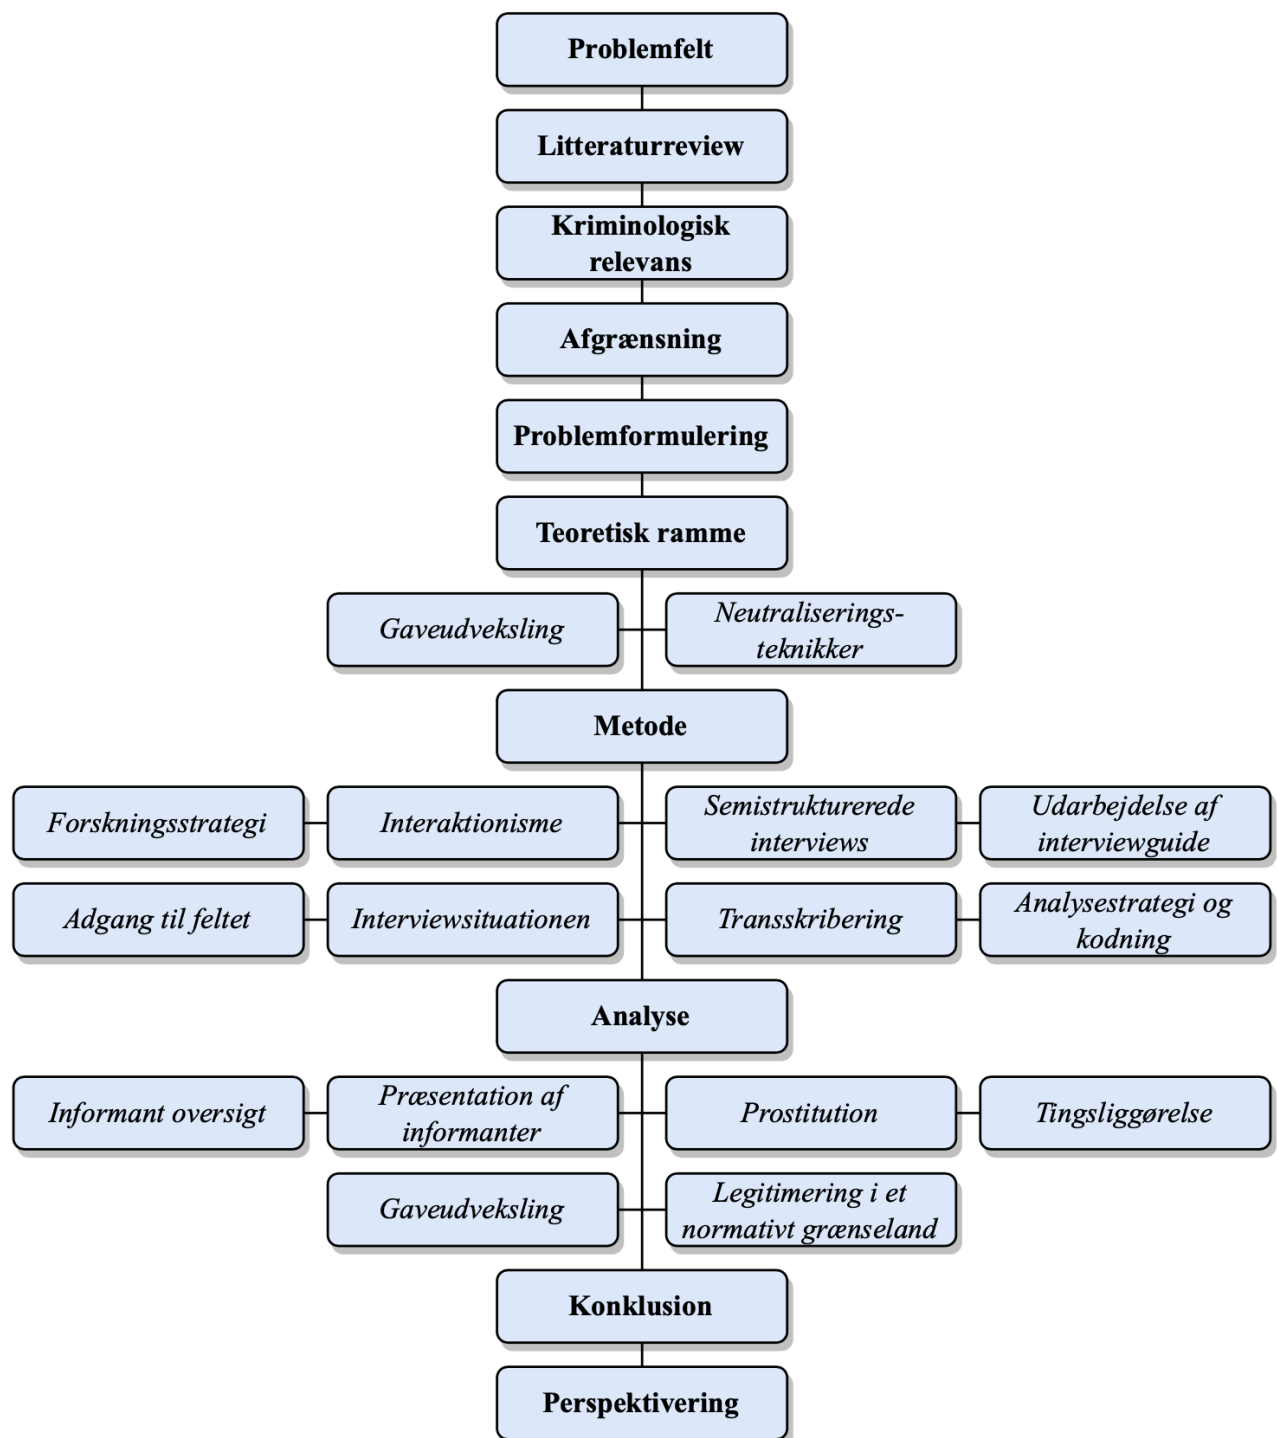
Problemfelt

Litteraturreview

Kriminologisk relevans

Afgrænsning

Problemformulering

Teoretisk ramme

Gaveudveksling

Neutraliseringsteknikker

Metode

Forskningsstrategi

Interaktionisme

Semistrukturerede interviews

Udarbejdelse af interviewguide

Adgang til feltet

Interviewsituationen

Transskribering

Analysestrategi og kodning

Analyse

Informant oversigt

Præsentation af informanter

Prostitution

Tingsliggørelse

Gaveudveksling

Legitimering i et normativt grænseland

Konklusion

Perspektivering